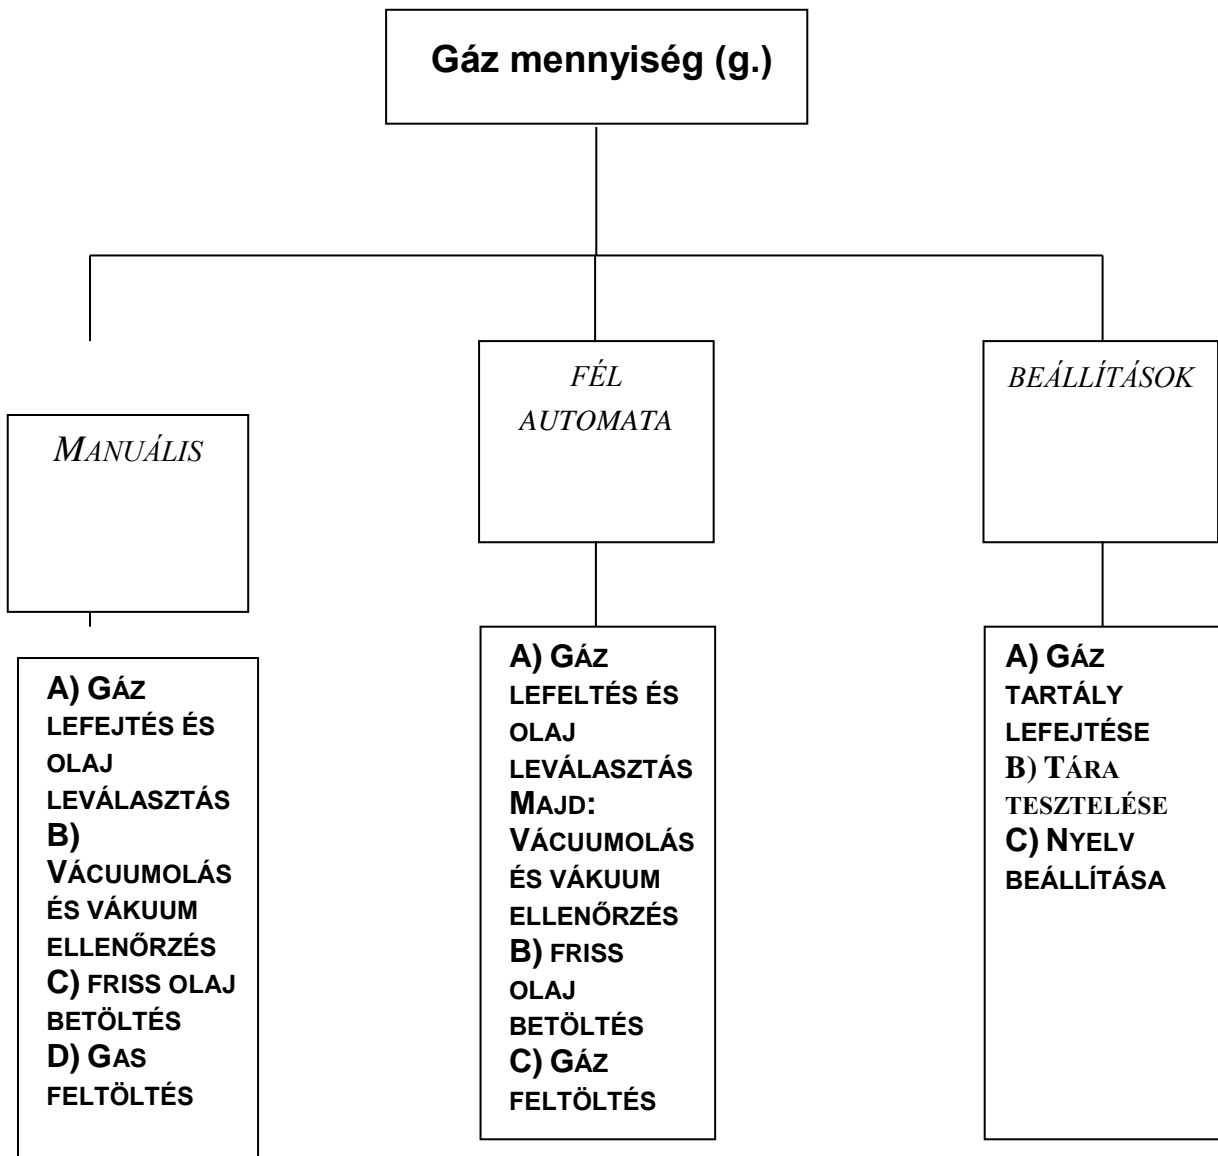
Gáz mennyiség (g.)

MANUÁLIS

FÉL AUTOMATA

BEÁLLÍTÁSOK

A) GÁZ LEFEJTÉS ÉS OLAJ LEVÁLASZTÁS
B) VÁCUUMOLÁS ÉS VÁKUUM ELLENŐRZÉS
C) FRISS OLAJ BETÖLTÉS
D) GAS FELTÖLTÉS

A) GÁZ LEFELTÉS ÉS OLAJ LEVÁLASZTÁS MAJD: VÁCUUMOLÁS ÉS VÁKUUM ELLENŐRZÉS
B) FRISS OLAJ BETÖLTÉS
C) GÁZ FELTÖLTÉS

A) GÁZ TARTÁLY LEFEJTÉSE
B) TÁRA TESZTELÉSE
C) NYELV BEÁLLÍTÁSA